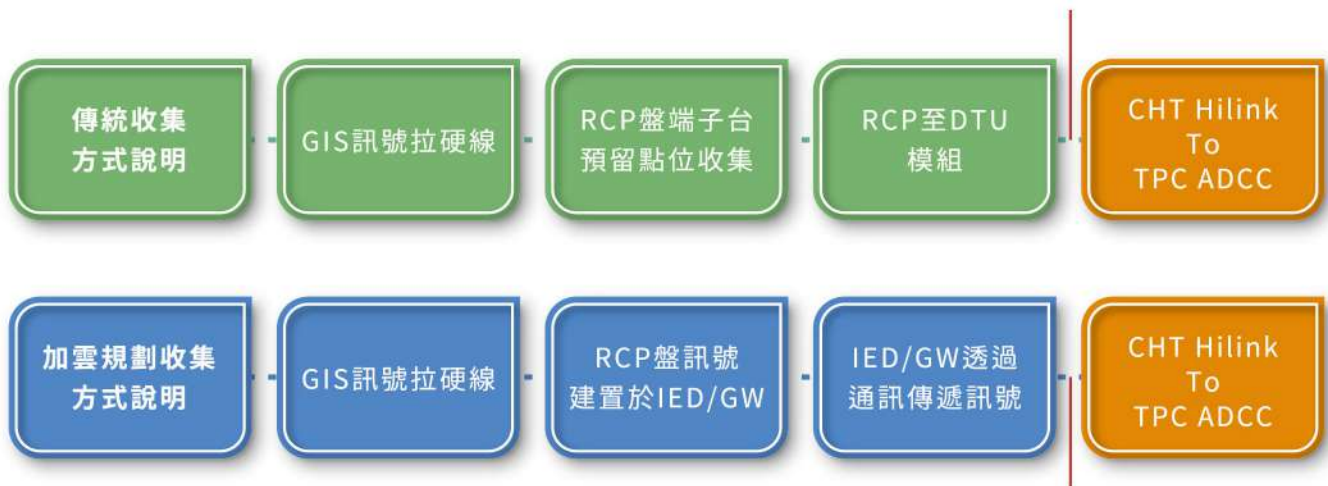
傳統收集方式說明

GIS訊號拉硬線

RCP盤端子台預留點位收集

RCP至DTU模組

CHT Hilink To TPC ADCC

加雲規劃收集方式說明

GIS訊號拉硬線

RCP盤訊號建置於IED/GW

IED/GW透過通訊傳遞訊號

CHT Hilink To TPC ADCC